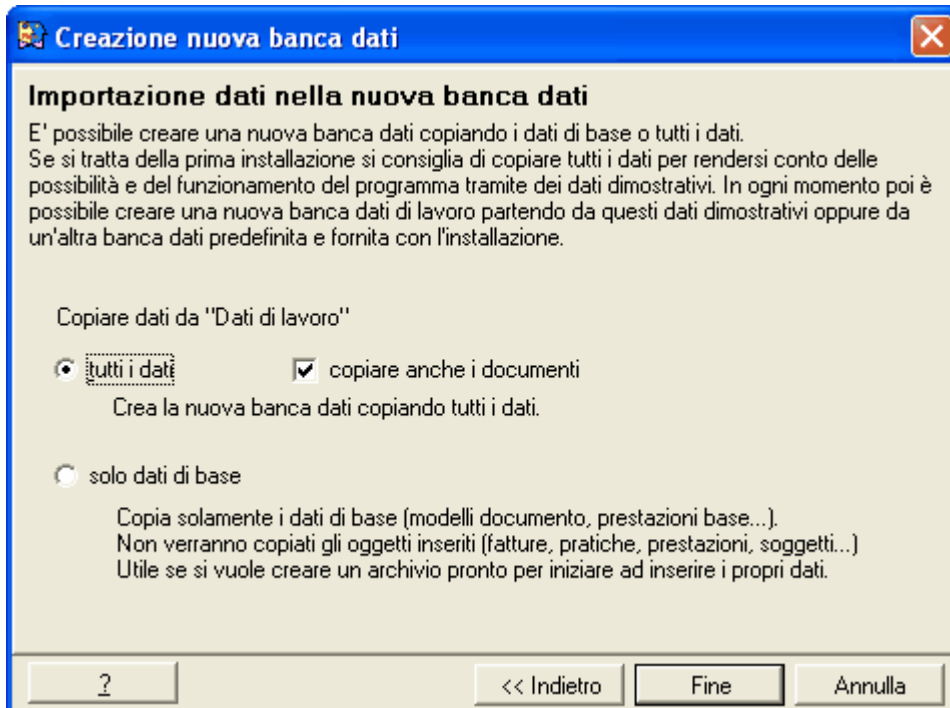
Creazione nuova banca dati

Importazione dati nella nuova banca dati

E' possibile creare una nuova banca dati copiando i dati di base o tutti i dati.
Se si tratta della prima installazione si consiglia di copiare tutti i dati per rendersi conto delle possibilità e del funzionamento del programma tramite dei dati dimostrativi. In ogni momento poi è possibile creare una nuova banca dati di lavoro partendo da questi dati dimostrativi oppure da un'altra banca dati predefinita e fornita con l'installazione.

Copiare dati da "Dati di lavoro"

tutti i dati

copiare anche i documenti

Crea la nuova banca dati copiando tutti i dati.

solo dati di base

Copia solamente i dati di base (modelli documento, prestazioni base...).
Non verranno copiati gli oggetti inseriti (fatture, pratiche, prestazioni, soggetti...)
Utile se si vuole creare un archivio pronto per iniziare ad inserire i propri dati.

?

<< Indietro

Fine

Annulla